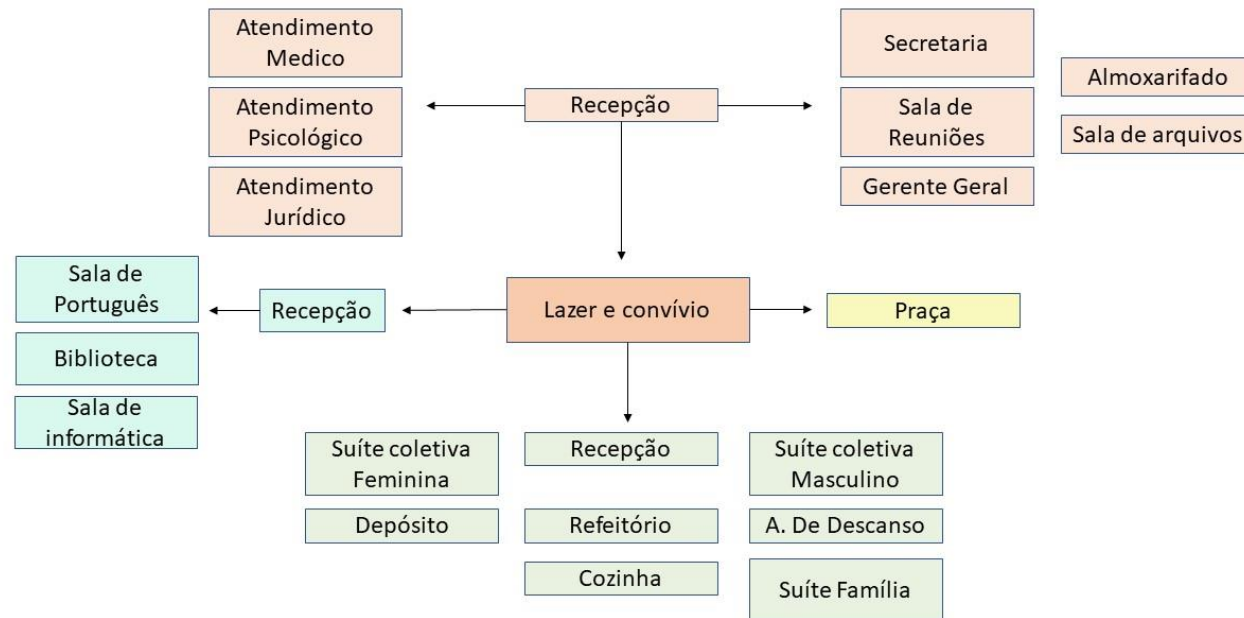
Atendimento Medico

Atendimento Psicológico

Atendimento Jurídico

Recepção

Secretaria

Sala de Reuniões

Gerente Geral

Almoxarifado

Sala de arquivos

Sala de Português

Biblioteca

Sala de informática

Recepção

Lazer e convívio

Praça

Suíte coletiva Feminina

Depósito

Recepção

Refeitório

Cozinha

Suíte coletiva Masculino

A. De Descanso

Suíte Família